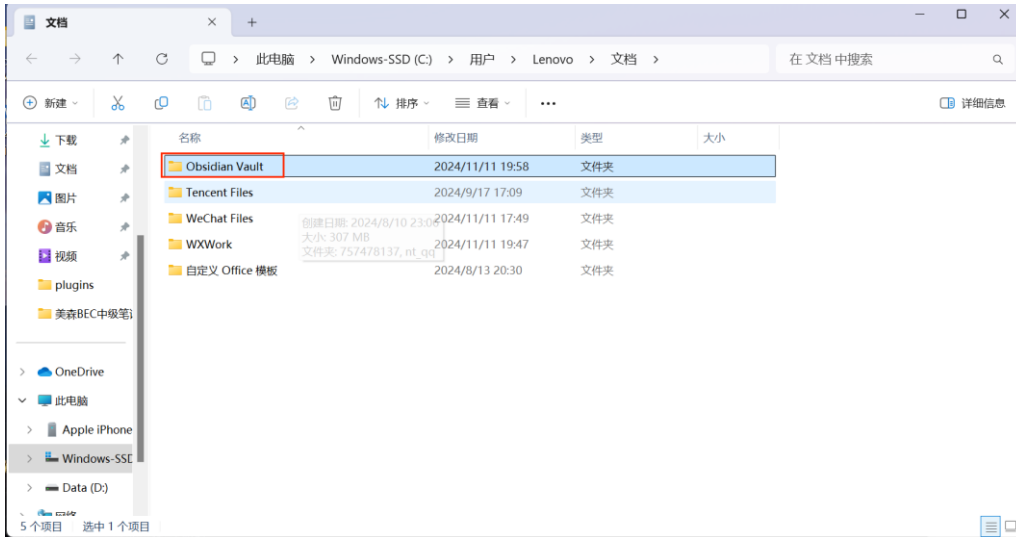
文档 × +

← → ↑ ⟳ > 此电脑 > Windows-SSD (C:) > 用户 > Lenovo > 文档 > 在 文档 中搜索

新建 排序 查看 ··· 详细信息

下载
文档
图片
音乐
视频
plugins
美森BEC中级笔i

OneDrive
此电脑
Apple iPhone
Windows-SSD
Data (D:)
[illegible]

| 名称 | 修改日期 | 类型 | 大小 |
|---|---|---|---|
| Obsidian Vault | 2024/11/11 19:58 | 文件夹 | |
| Tencent Files | 2024/9/17 17:09 | 文件夹 | |
| WeChat Files | 2024/11/11 17:49 | 文件夹 | |
| WXWork | 2024/11/11 19:47 | 文件夹 | |
| 自定义 Office 模板 | 2024/8/13 20:30 | 文件夹 | |

创建日期: 2024/8/10 23:06
大小: 307 MB
文件夹: 757478137, nt_qq

5 个项目 选中 1 个项目